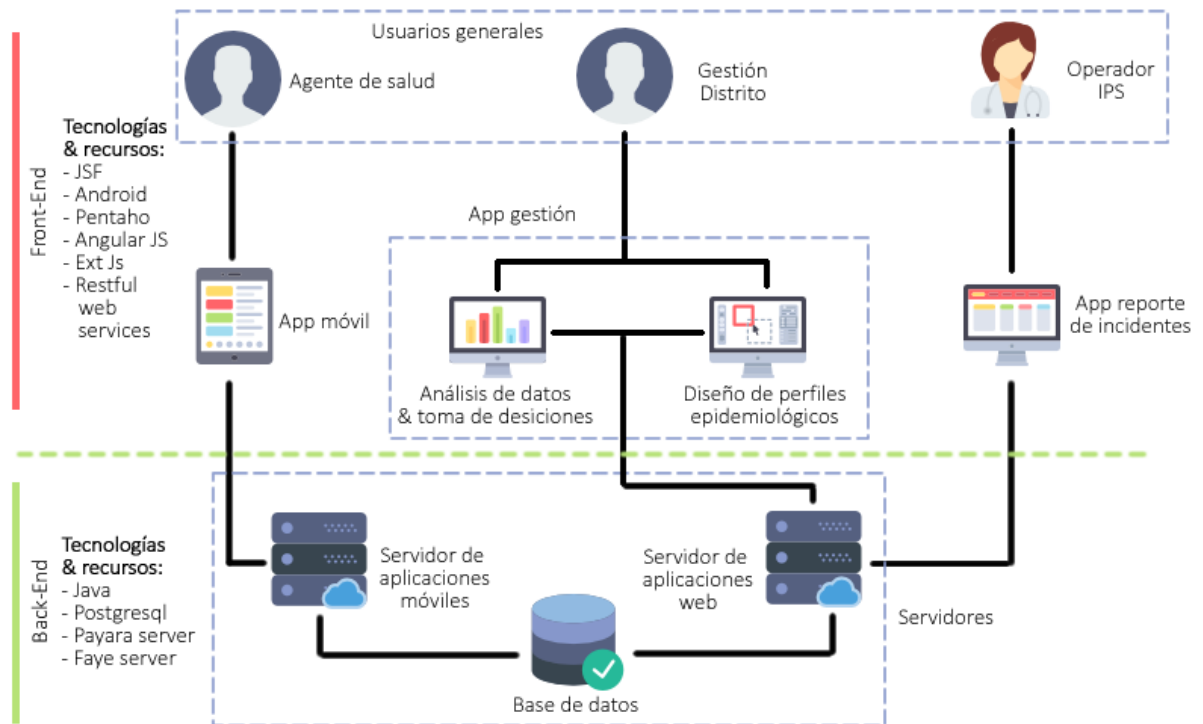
Front-End

Tecnologías & recursos:
- JSF
- Android
- Pentaho
- Angular JS
- Ext Js
- Restful web services

Usuarios generales

Agente de salud

Gestión Distrito

Operador IPS

App gestión

App móvil

Análisis de datos & toma de desiciones

Diseño de perfiles epidemiológicos

App reporte de incidentes

Back-End

Tecnologías & recursos:
- Java
- Postgresql
- Payara server
- Faye server

Servidor de aplicaciones móviles

Servidor de aplicaciones web

Servidores

Base de datos